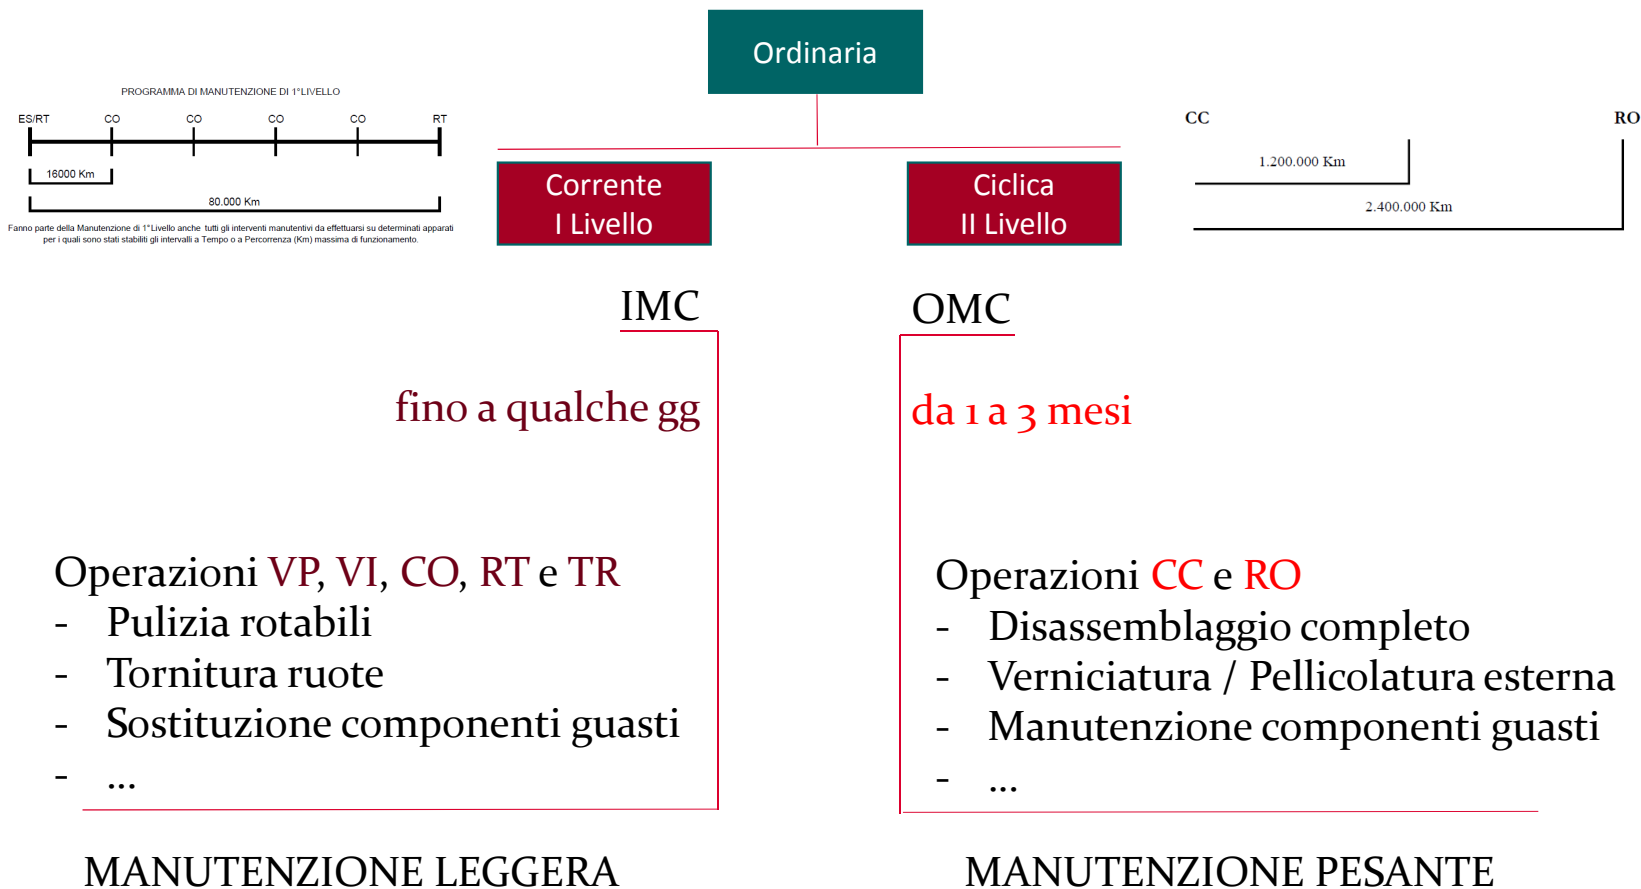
PROGRAMMA DI MANUTENZIONE DI 1°LIVELLO

ES/RT CO CO CO CO RT

16000 Km

80.000 Km

Fanno parte della Manutenzione di 1°Livello anche tutti gli interventi manutentivi da effettuarsi su determinati apparati per i quali sono stati stabiliti gli intervalli a Tempo o a Percorrenza (Km) massima di funzionamento.

Ordinaria

Corrente
I Livello

Ciclica
II Livello

CC RO

1.200.000 Km

2.400.000 Km

IMC

fino a qualche gg

Operazioni VP, VI, CO, RT e TR
- Pulizia rotabili
- Tornitura ruote
- Sostituzione componenti guasti
- …

MANUTENZIONE LEGGERA

OMC

da 1 a 3 mesi

Operazioni CC e RO
- Disassemblaggio completo
- Verniciatura / Pellicolatura esterna
- Manutenzione componenti guasti
- …

MANUTENZIONE PESANTE